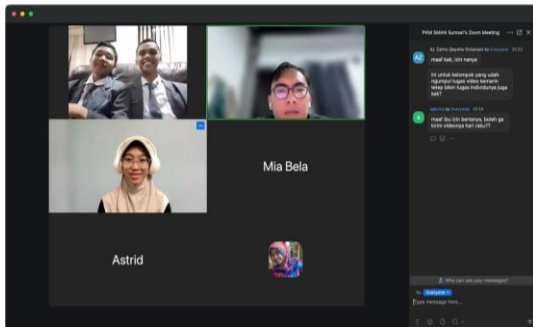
PKM SMAN Sumsel's Zoom Meeting

Mia Bela

Astrid

AZ Az Zahra Mayaha Rohanian to Everyone 09:52

maaf kak, izin tanya

itt untuk kelompok yang udah ngumpul tugas video kemarin tetap bikin tugas individunya juga kah?

Kamila to Everyone 09:54

maaf ibu izin bertanya, boleh ga kirim videonya hari rabu??

Who can see your messages?

To: Everyone

Type message here...